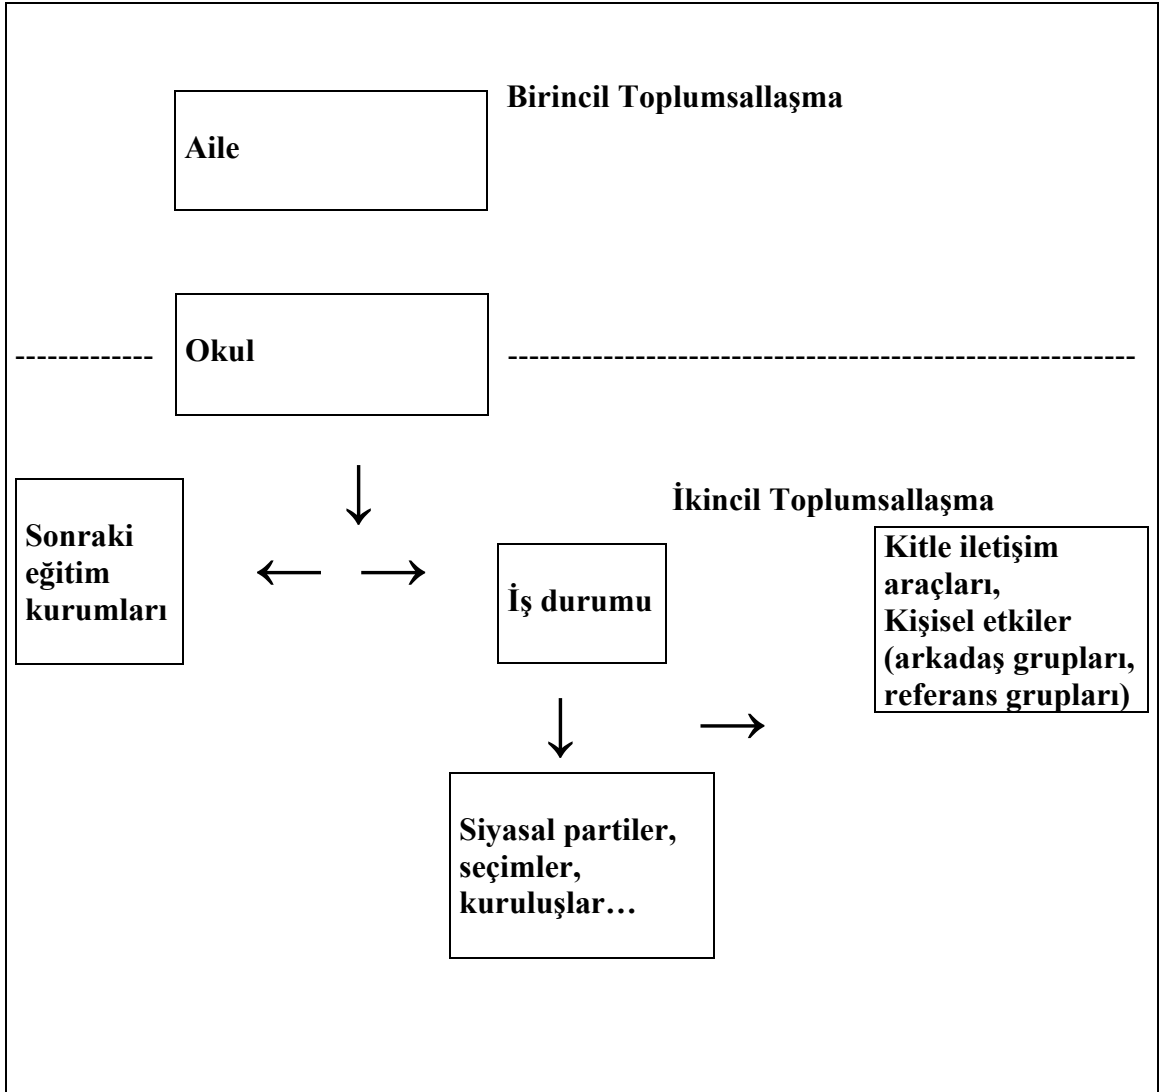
Birincil Toplumsallaşma

Aile

Okul

İkincil Toplumsallaşma

Sonraki eğitim kurumları

İş durumu

Kitle iletişim araçları, Kişisel etkiler (arkadaş grupları, referans grupları)

Siyasal partiler, seçimler, kuruluşlar…